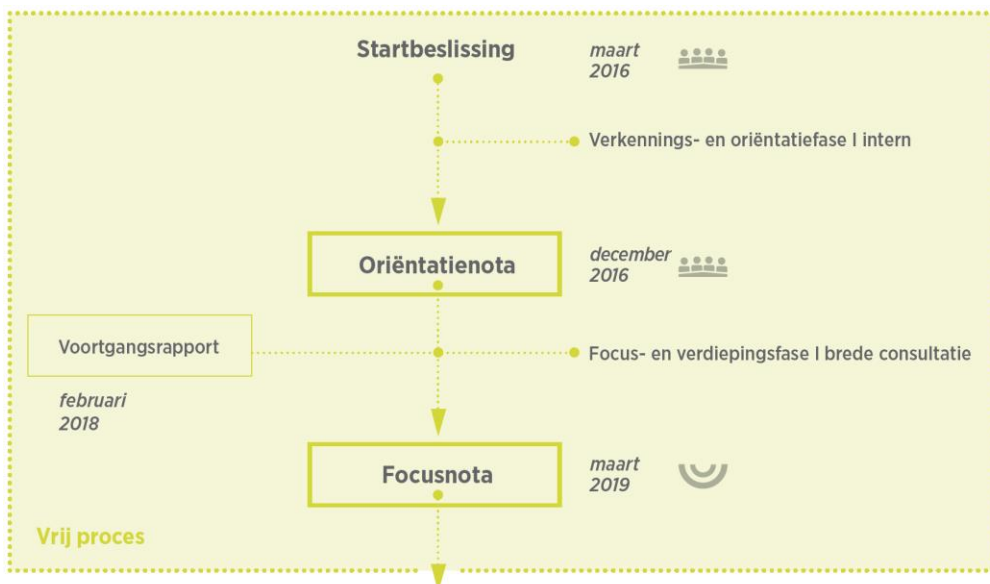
Startbeslissing

maart 2016

Verkennings- en oriëntatiefase I intern

Oriëntatienota

december 2016

Voortgangsrapport

Focus- en verdiepingsfase I brede consultatie

februari 2018

Focusnota

maart 2019

Vrij proces